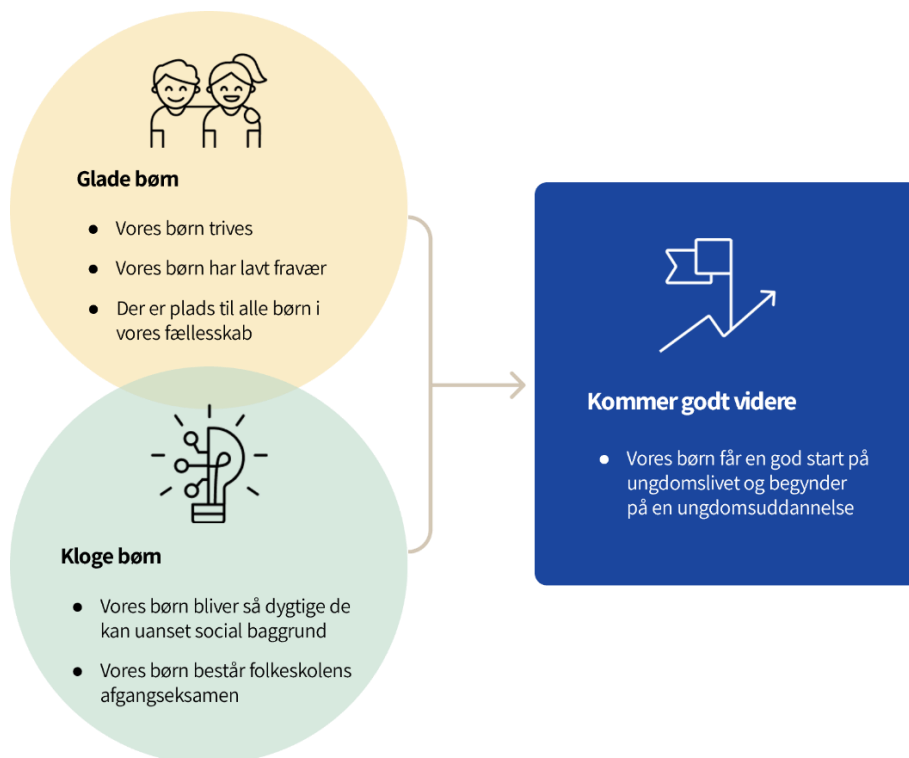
Glade børn

- Vores børn trives
- Vores børn har lavt fravær
- Der er plads til alle børn i vores fællesskab

Kloge børn

- Vores børn bliver så dygtige de kan uanset social baggrund
- Vores børn består folkeskolens afgangseksamen

Kommer godt videre

- Vores børn får en god start på ungdomslivet og begynder på en ungdomsuddannelse